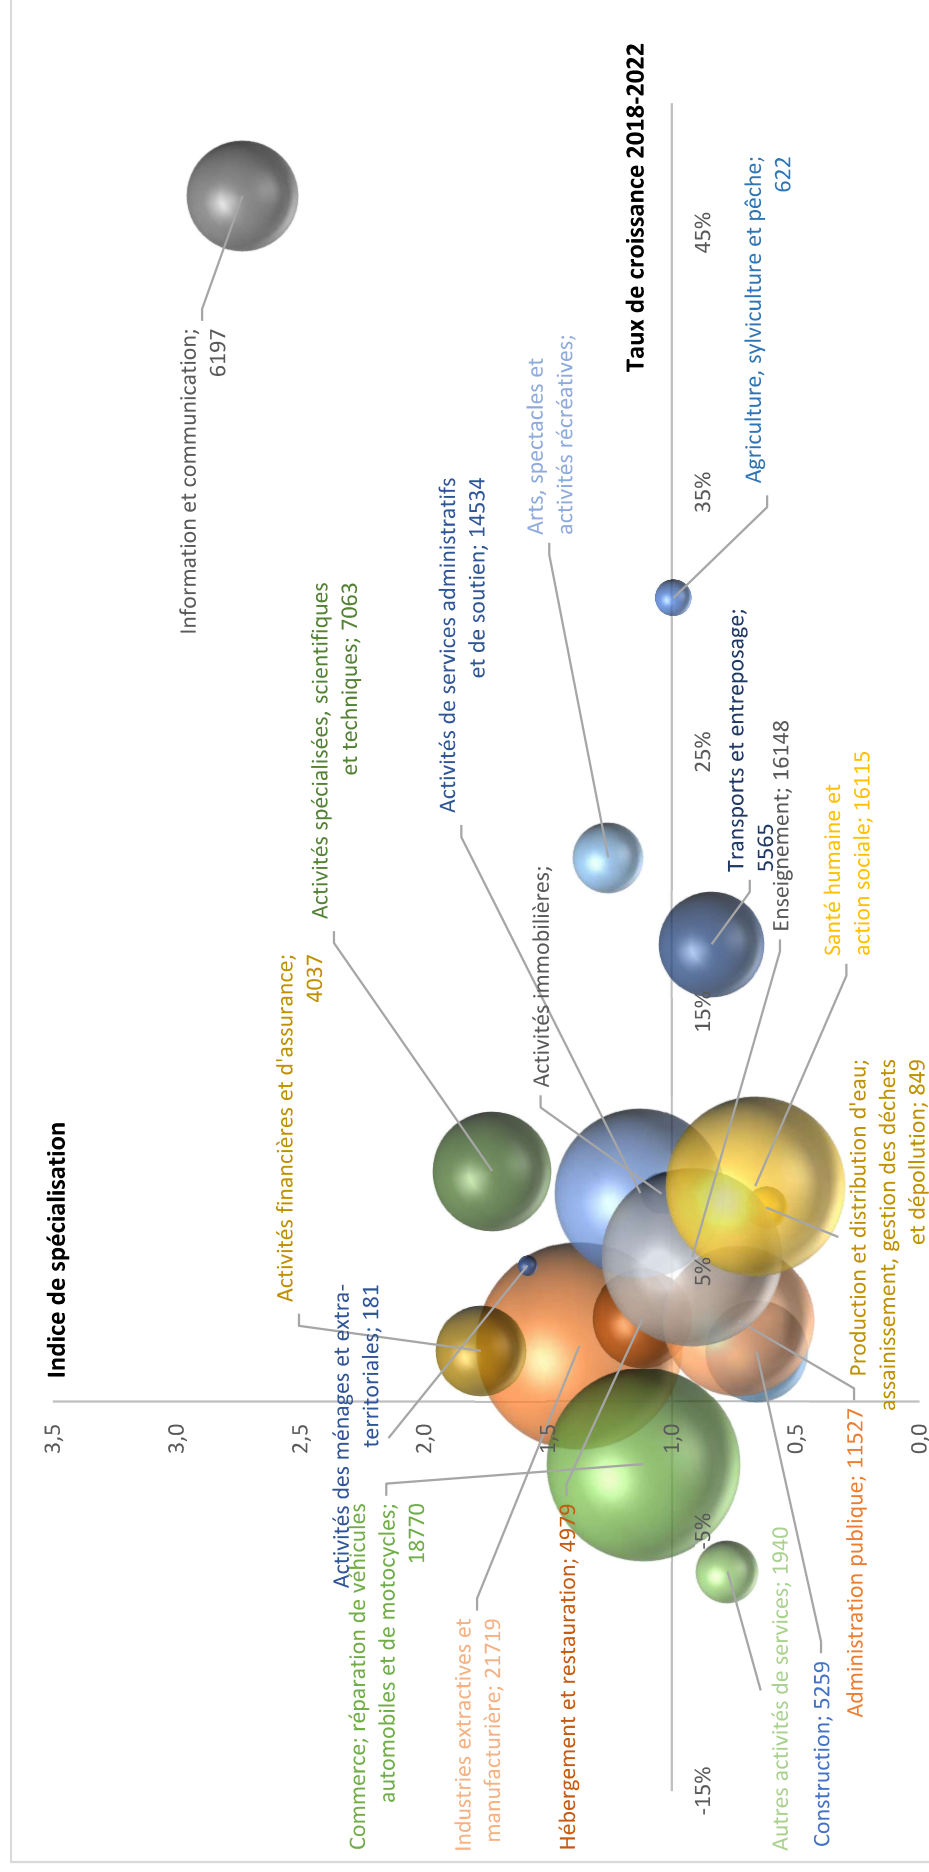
Indice de spécialisation

Taux de croissance 2018-2022

3,5
3,0
2,5
2,0
1,5
1,0
0,5
0,0

-15%
-5%
5%
15%
25%
35%
45%

Information et communication; 6197

Agriculture, sylviculture et pêche; 622

Arts, spectacles et activités récréatives;

Activités de services administratifs et de soutien; 14534

Activités spécialisées, scientifiques et techniques; 7063

Activités financières et d'assurance; 4037

Activités immobilières;

Transports et entreposage; 5565

Enseignement; 16148

Santé humaine et action sociale; 16115

Production et distribution d'eau; assainissement, gestion des déchets et dépollution; 849

Activités des ménages et extra-territoriales; 181

Commerce; réparation de véhicules automobiles et de motocycles; 18770

Industries extractives et manufacturière; 21719

Hébergement et restauration; 4979

Autres activités de services; 1940

Construction; 5259

Administration publique; 11527